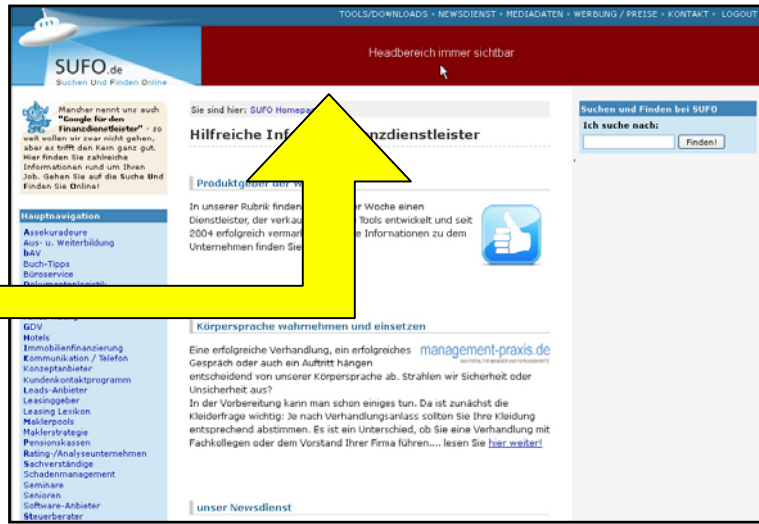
TOOLS/DOWNLOADS • NEWSDIENST • MEDIADATEN • WERBUNG / PREISE • KONTAKT • LOGOUT

SUFO.de
Suchen Und Finden Online

Headbereich immer sichtbar

Mancher nennt uns auch "Google für den Finanzdienstleister" - so weit wollen wir zwar nicht gehen, aber es trifft den Kern ganz gut. Hier finden Sie zahlreiche Informationen rund um Ihren Job. Gehen Sie auf die Suche Und Finden Sie Online!

Hauptnavigation
Assekuradeure
Aus- u. Weiterbildung
bAV
Buch-Tipps
Büroservice
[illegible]
GDV
Hotels
Immobilienfinanzierung
Kommunikation / Telefon
Konzeptanbieter
Kundenkontaktprogramm
Leads-Anbieter
Leasinggeber
Leasing Lexikon
Maklerpools
Maklerstrategie
Pensionskassen
Rating-/Analyseunternehmen
Sachverständige
Schadenmanagement
Seminare
Senioren
Software-Anbieter
Steuerberater

Sie sind hier: SUFO Homepa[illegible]

Hilfreiche Inf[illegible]nzdienstleister

Produktgeber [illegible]

In unserer Rubrik finden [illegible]er Woche einen Dienstleister, der verkau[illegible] Tools entwickelt und seit 2004 erfolgreich vermar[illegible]e Informationen zu dem Unternehmen finden Sie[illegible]

Körpersprache wahrnehmen und einsetzen

management-praxis.de

Eine erfolgreiche Verhandlung, ein erfolgreiches Gespräch oder auch ein Auftritt hängen entscheidend von unserer Körpersprache ab. Strahlen wir Sicherheit oder Unsicherheit aus?
In der Vorbereitung kann man schon einiges tun. Da ist zunächst die Kleiderfrage wichtig: Je nach Verhandlungsanlass sollten Sie Ihre Kleidung entsprechend abstimmen. Es ist ein Unterschied, ob Sie eine Verhandlung mit Fachkollegen oder dem Vorstand Ihrer Firma führen.... lesen Sie hier weiter!

unser Newsdienst

Suchen und Finden bei SUFO
Ich suche nach:
Finden!